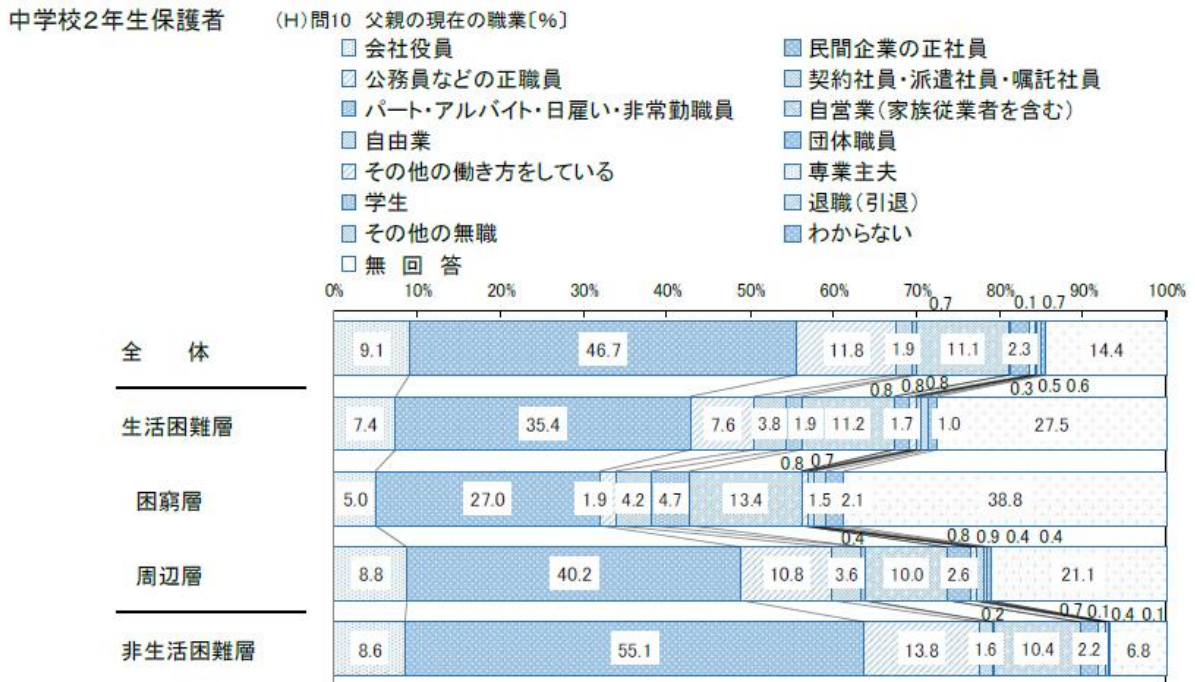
中学校2年生保護者 (H)問10 父親の現在の職業〔%〕

会社役員
民間企業の正社員
公務員などの正職員
契約社員・派遣社員・嘱託社員
パート・アルバイト・日雇い・非常勤職員
自営業(家族従業者を含む)
自由業
団体職員
その他の働き方をしている
専業主夫
学生
退職(引退)
その他の無職
わからない
無 回 答

0% 10% 20% 30% 40% 50% 60% 70% 80% 90% 100%

全 体: 9.1 46.7 11.8 1.9 11.1 2.3 14.4 0.7 0.1 0.7 0.8 0.8 0.8 0.3 0.5 0.6

生活困難層: 7.4 35.4 7.6 3.8 1.9 11.2 1.7 1.0 27.5 0.8 0.7

困窮層: 5.0 27.0 1.9 4.2 4.7 13.4 1.5 2.1 38.8 0.4 0.8 0.9 0.4 0.4

周辺層: 8.8 40.2 10.8 3.6 10.0 2.6 21.1 0.2 0.7 0.1 0.4 0.1

非生活困難層: 8.6 55.1 13.8 1.6 10.4 2.2 6.8